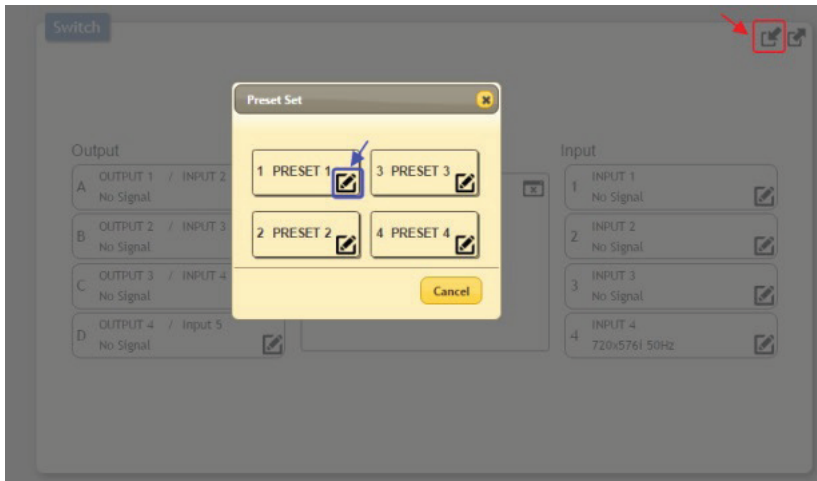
Switch

Output

A OUTPUT 1 / INPUT 2
No Signal

B OUTPUT 2 / INPUT 3
No Signal

C OUTPUT 3 / INPUT 4
No Signal

D OUTPUT 4 / Input 5
No Signal

Preset Set

1 PRESET 1

3 PRESET 3

2 PRESET 2

4 PRESET 4

Cancel

Input

1 INPUT 1
No Signal

2 INPUT 2
No Signal

3 INPUT 3
No Signal

4 INPUT 4
720x576i 50Hz